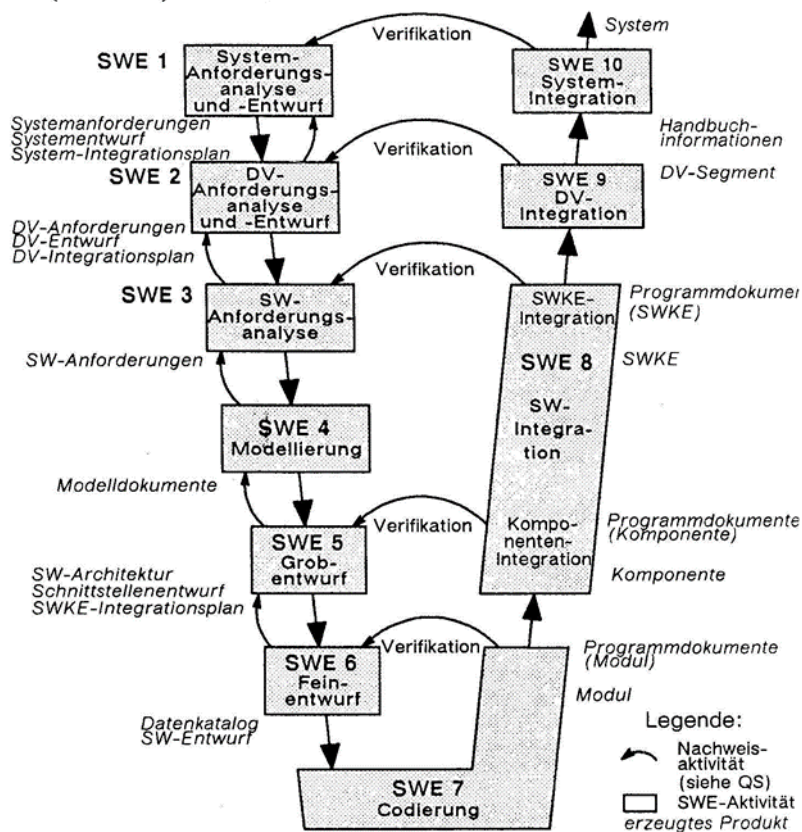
SWE 1

System-Anforderungsanalyse und -Entwurf

Verifikation

System

SWE 10 System-Integration

Systemanforderungen
Systementwurf
System-Integrationsplan

Handbuchinformationen

SWE 2

DV-Anforderungsanalyse und -Entwurf

Verifikation

SWE 9 DV-Integration

DV-Segment

DV-Anforderungen
DV-Entwurf
DV-Integrationsplan

SWE 3

SW-Anforderungsanalyse

Verifikation

SWKE-Integration

Programmdokumen
(SWKE)

SW-Anforderungen

SWE 8

SWKE

SW-Integration

SWE 4 Modellierung

Modelldokumente

SWE 5 Grobentwurf

Verifikation

Komponenten-Integration

Programmdokumente
(Komponente)

SW-Architektur
Schnittstellenentwurf
SWKE-Integrationsplan

Komponente

SWE 6 Feinentwurf

Verifikation

Programmdokumente
(Modul)

Modul

Datenkatalog
SW-Entwurf

Legende:

Nachweis-aktivität (siehe QS)

SWE-Aktivität

erzeugtes Produkt

SWE 7 Codierung